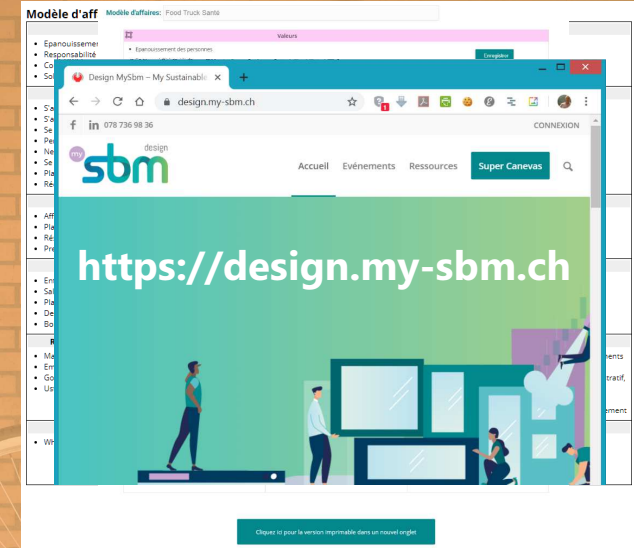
Modèle d'aff

Modèle d'affaires: Food Truck Santé

Valeurs

Epanouissement des personnes

Enregistrer

Epanouissemen
Responsabilité
Co
So

S'a
S'a
Se
Pe
Ne
Se
Pla
Ré

Aff
Pla
Ré
Pre

En
Sa
Pla
De
Bo

R
Ma
Em
Go
Us

Wh

ments
tratif,
ement

Design MySbm – My Sustainable

design.my-sbm.ch

078 736 98 36

CONNEXION

my sbm design

Accueil Evénements Ressources Super Canevas

https://design.my-sbm.ch

Cliquez ici pour la version imprimable dans un nouvel onglet